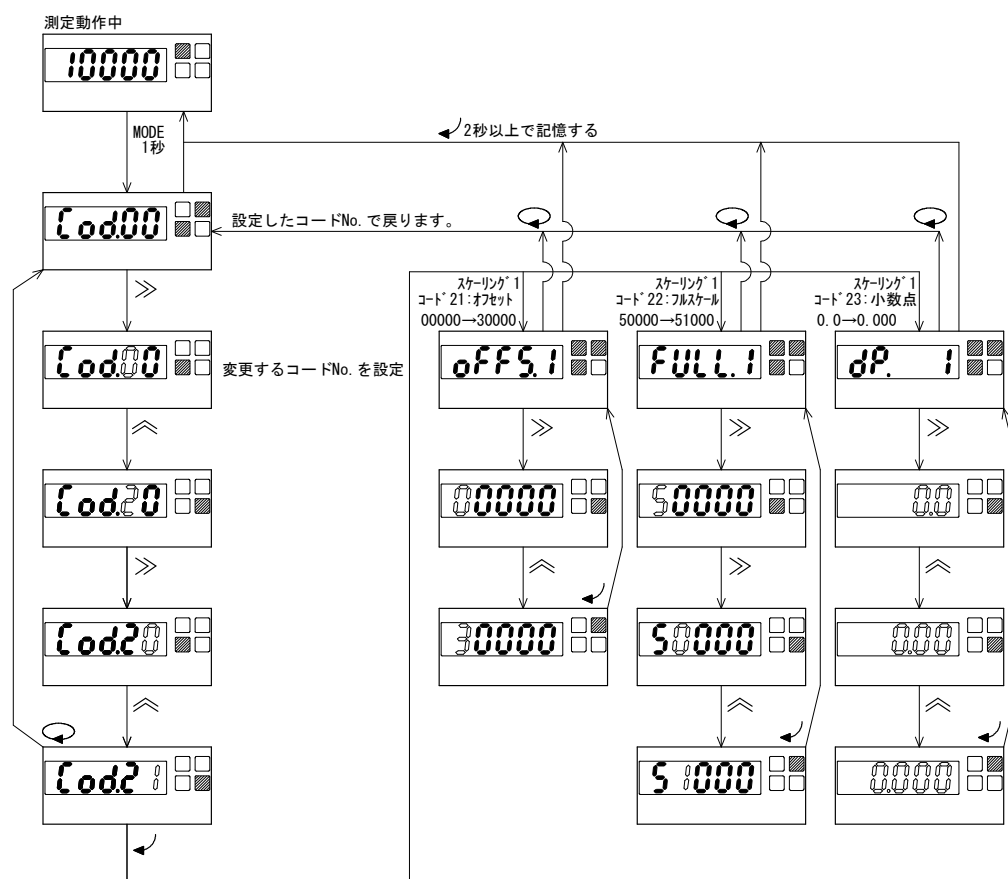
測定動作中

10000

MODE
1秒

2秒以上で記憶する

Cod.00

設定したコードNo.で戻ります。

≫

スケーリング1
コード21:オフセット
00000→30000

スケーリング1
コード22:フルスケール
50000→51000

スケーリング1
コード23:小数点
0.0→0.000

Cod.00

変更するコードNo.を設定

oFFS.1

FULL.1

dP. 1

≫

≫

≫

≪

00000

50000

0.0

Cod.20

≪

≫

≪

≫

30000

50000

0.00

Cod.20

≪

≪

≪

Cod.21

51000

0.000